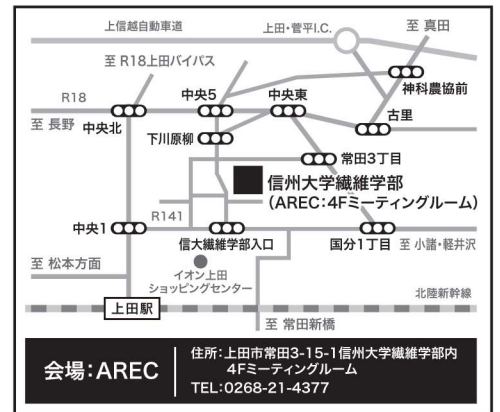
上信越自動車道

上田・菅平I.C.

至 真田

至 R18上田バイパス

神科農協前

R18

中央5

中央東

古里

至 長野

中央北

下川原柳

常田3丁目

信州大学繊維学部
(AREC:4Fミーティングルーム)

R141

中央1

信大繊維学部入口

国分1丁目

至 小諸・軽井沢

至 松本方面

イオン上田
ショッピングセンター

上田駅

北陸新幹線

至 常田新橋

会場:AREC

住所:上田市常田3-15-1信州大学繊維学部内
4Fミーティングルーム
TEL:0268-21-4377